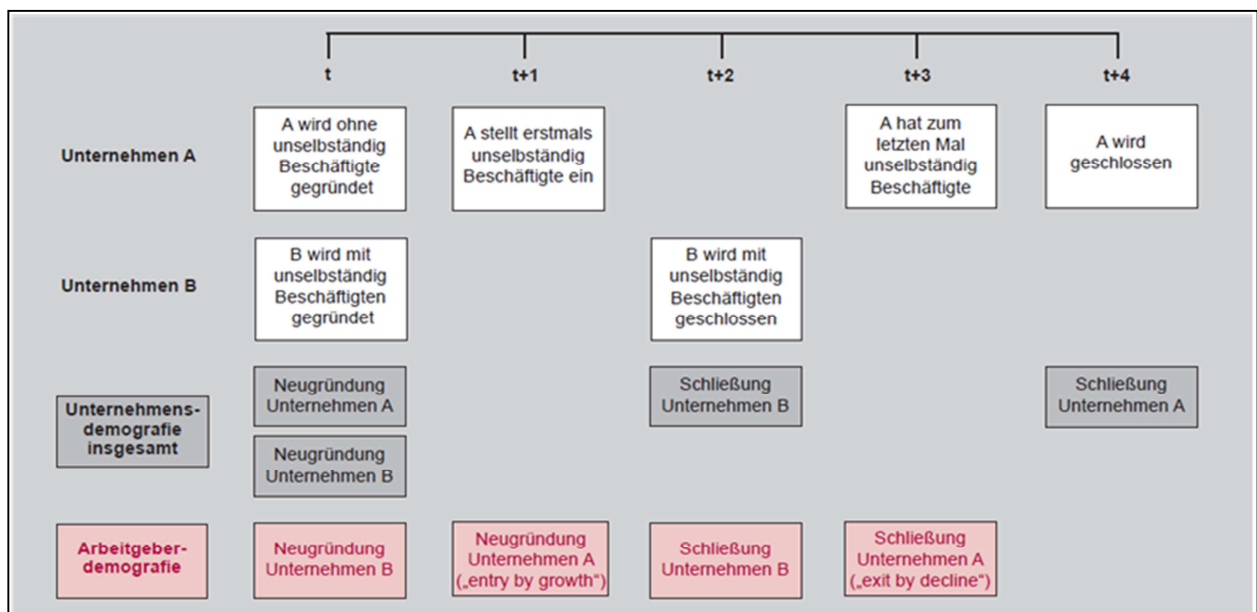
t

t+1

t+2

t+3

t+4

Unternehmen A

A wird ohne unselbständig Beschäftigte gegründet

A stellt erstmals unselbständig Beschäftigte ein

A hat zum letzten Mal unselbständig Beschäftigte

A wird geschlossen

Unternehmen B

B wird mit unselbständig Beschäftigten gegründet

B wird mit unselbständig Beschäftigten geschlossen

Unternehmens-demografie insgesamt

Neugründung Unternehmen A

Neugründung Unternehmen B

Schließung Unternehmen B

Schließung Unternehmen A

Arbeitgeber-demografie

Neugründung Unternehmen B

Neugründung Unternehmen A („entry by growth")

Schließung Unternehmen B

Schließung Unternehmen A („exit by decline")